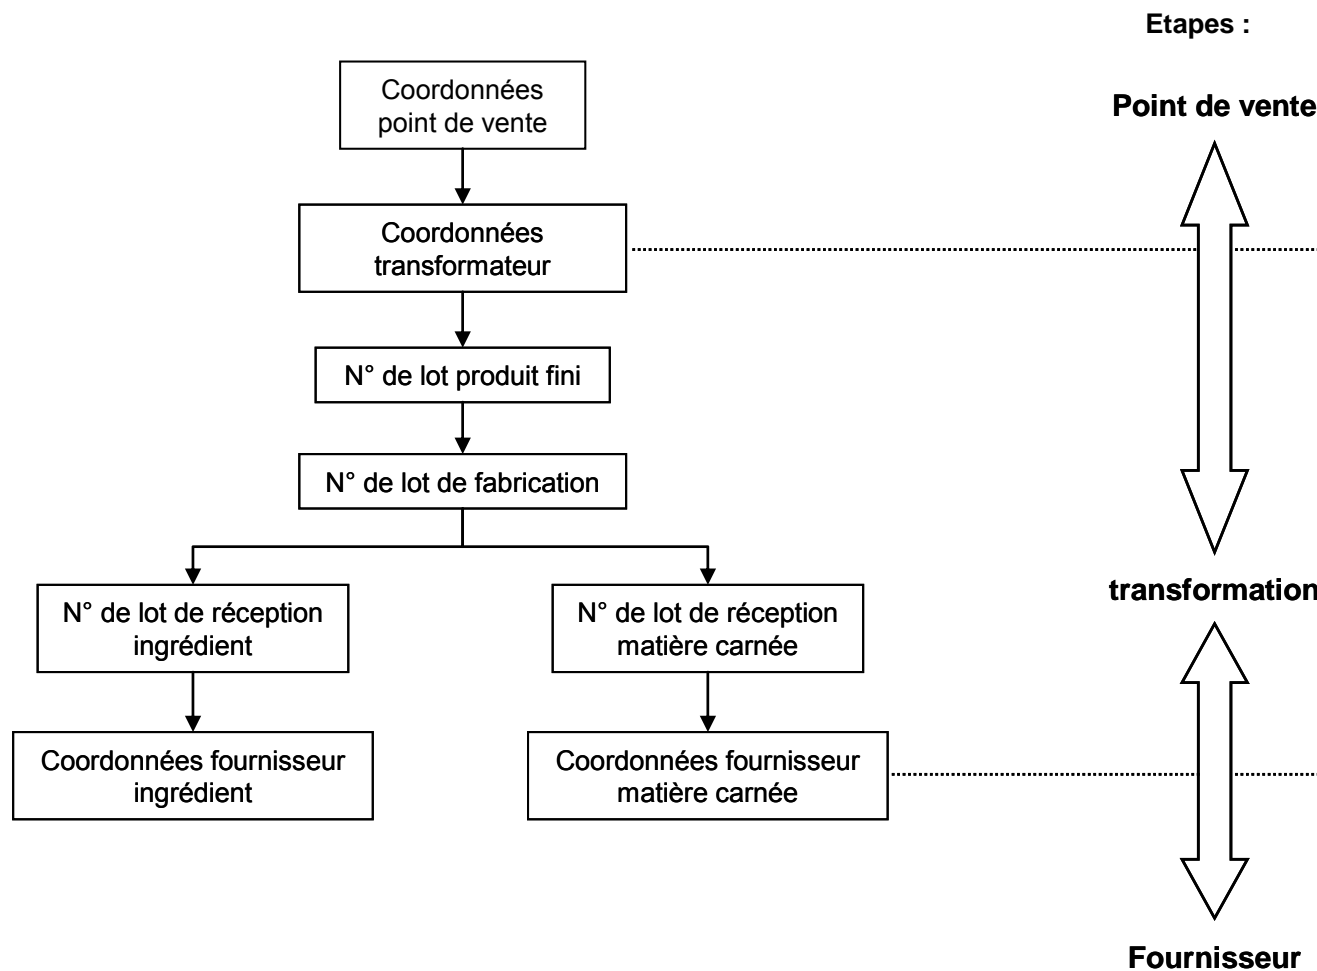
Etapes :

Coordonnées point de vente

Point de vente

Coordonnées transformateur

N° de lot produit fini

N° de lot de fabrication

N° de lot de réception ingrédient

N° de lot de réception matière carnée

transformation

Coordonnées fournisseur ingrédient

Coordonnées fournisseur matière carnée

Fournisseur